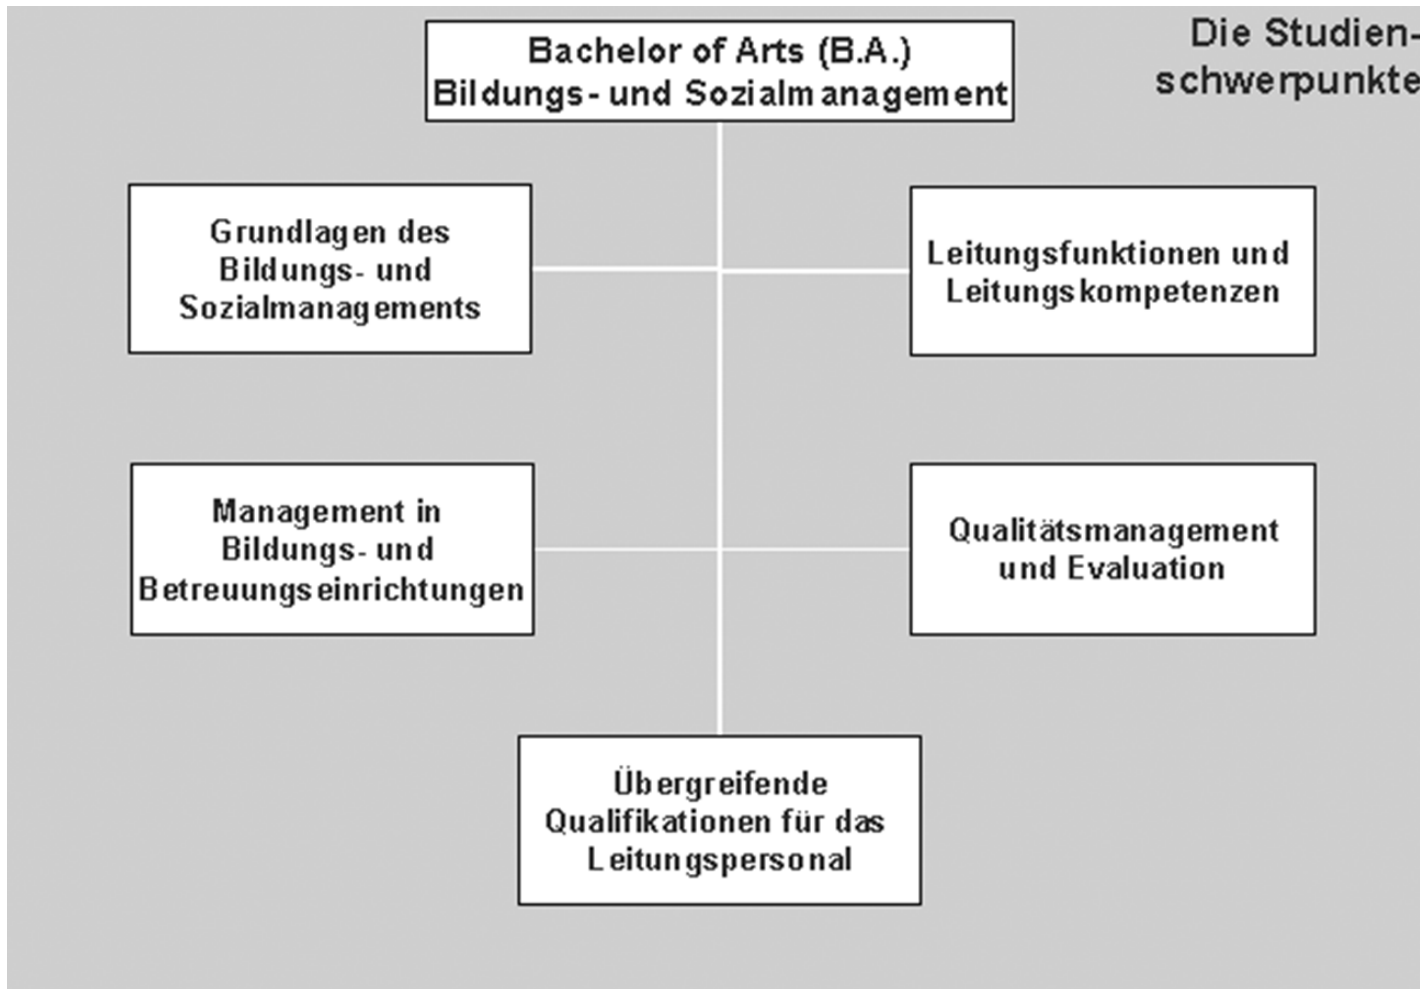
Bachelor of Arts (B.A.)
Bildungs- und Sozialmanagement

Die Studienschwerpunkte

Grundlagen des Bildungs- und Sozialmanagements

Leitungsfunktionen und Leitungskompetenzen

Management in Bildungs- und Betreuungseinrichtungen

Qualitätsmanagement und Evaluation

Übergreifende Qualifikationen für das Leitungspersonal